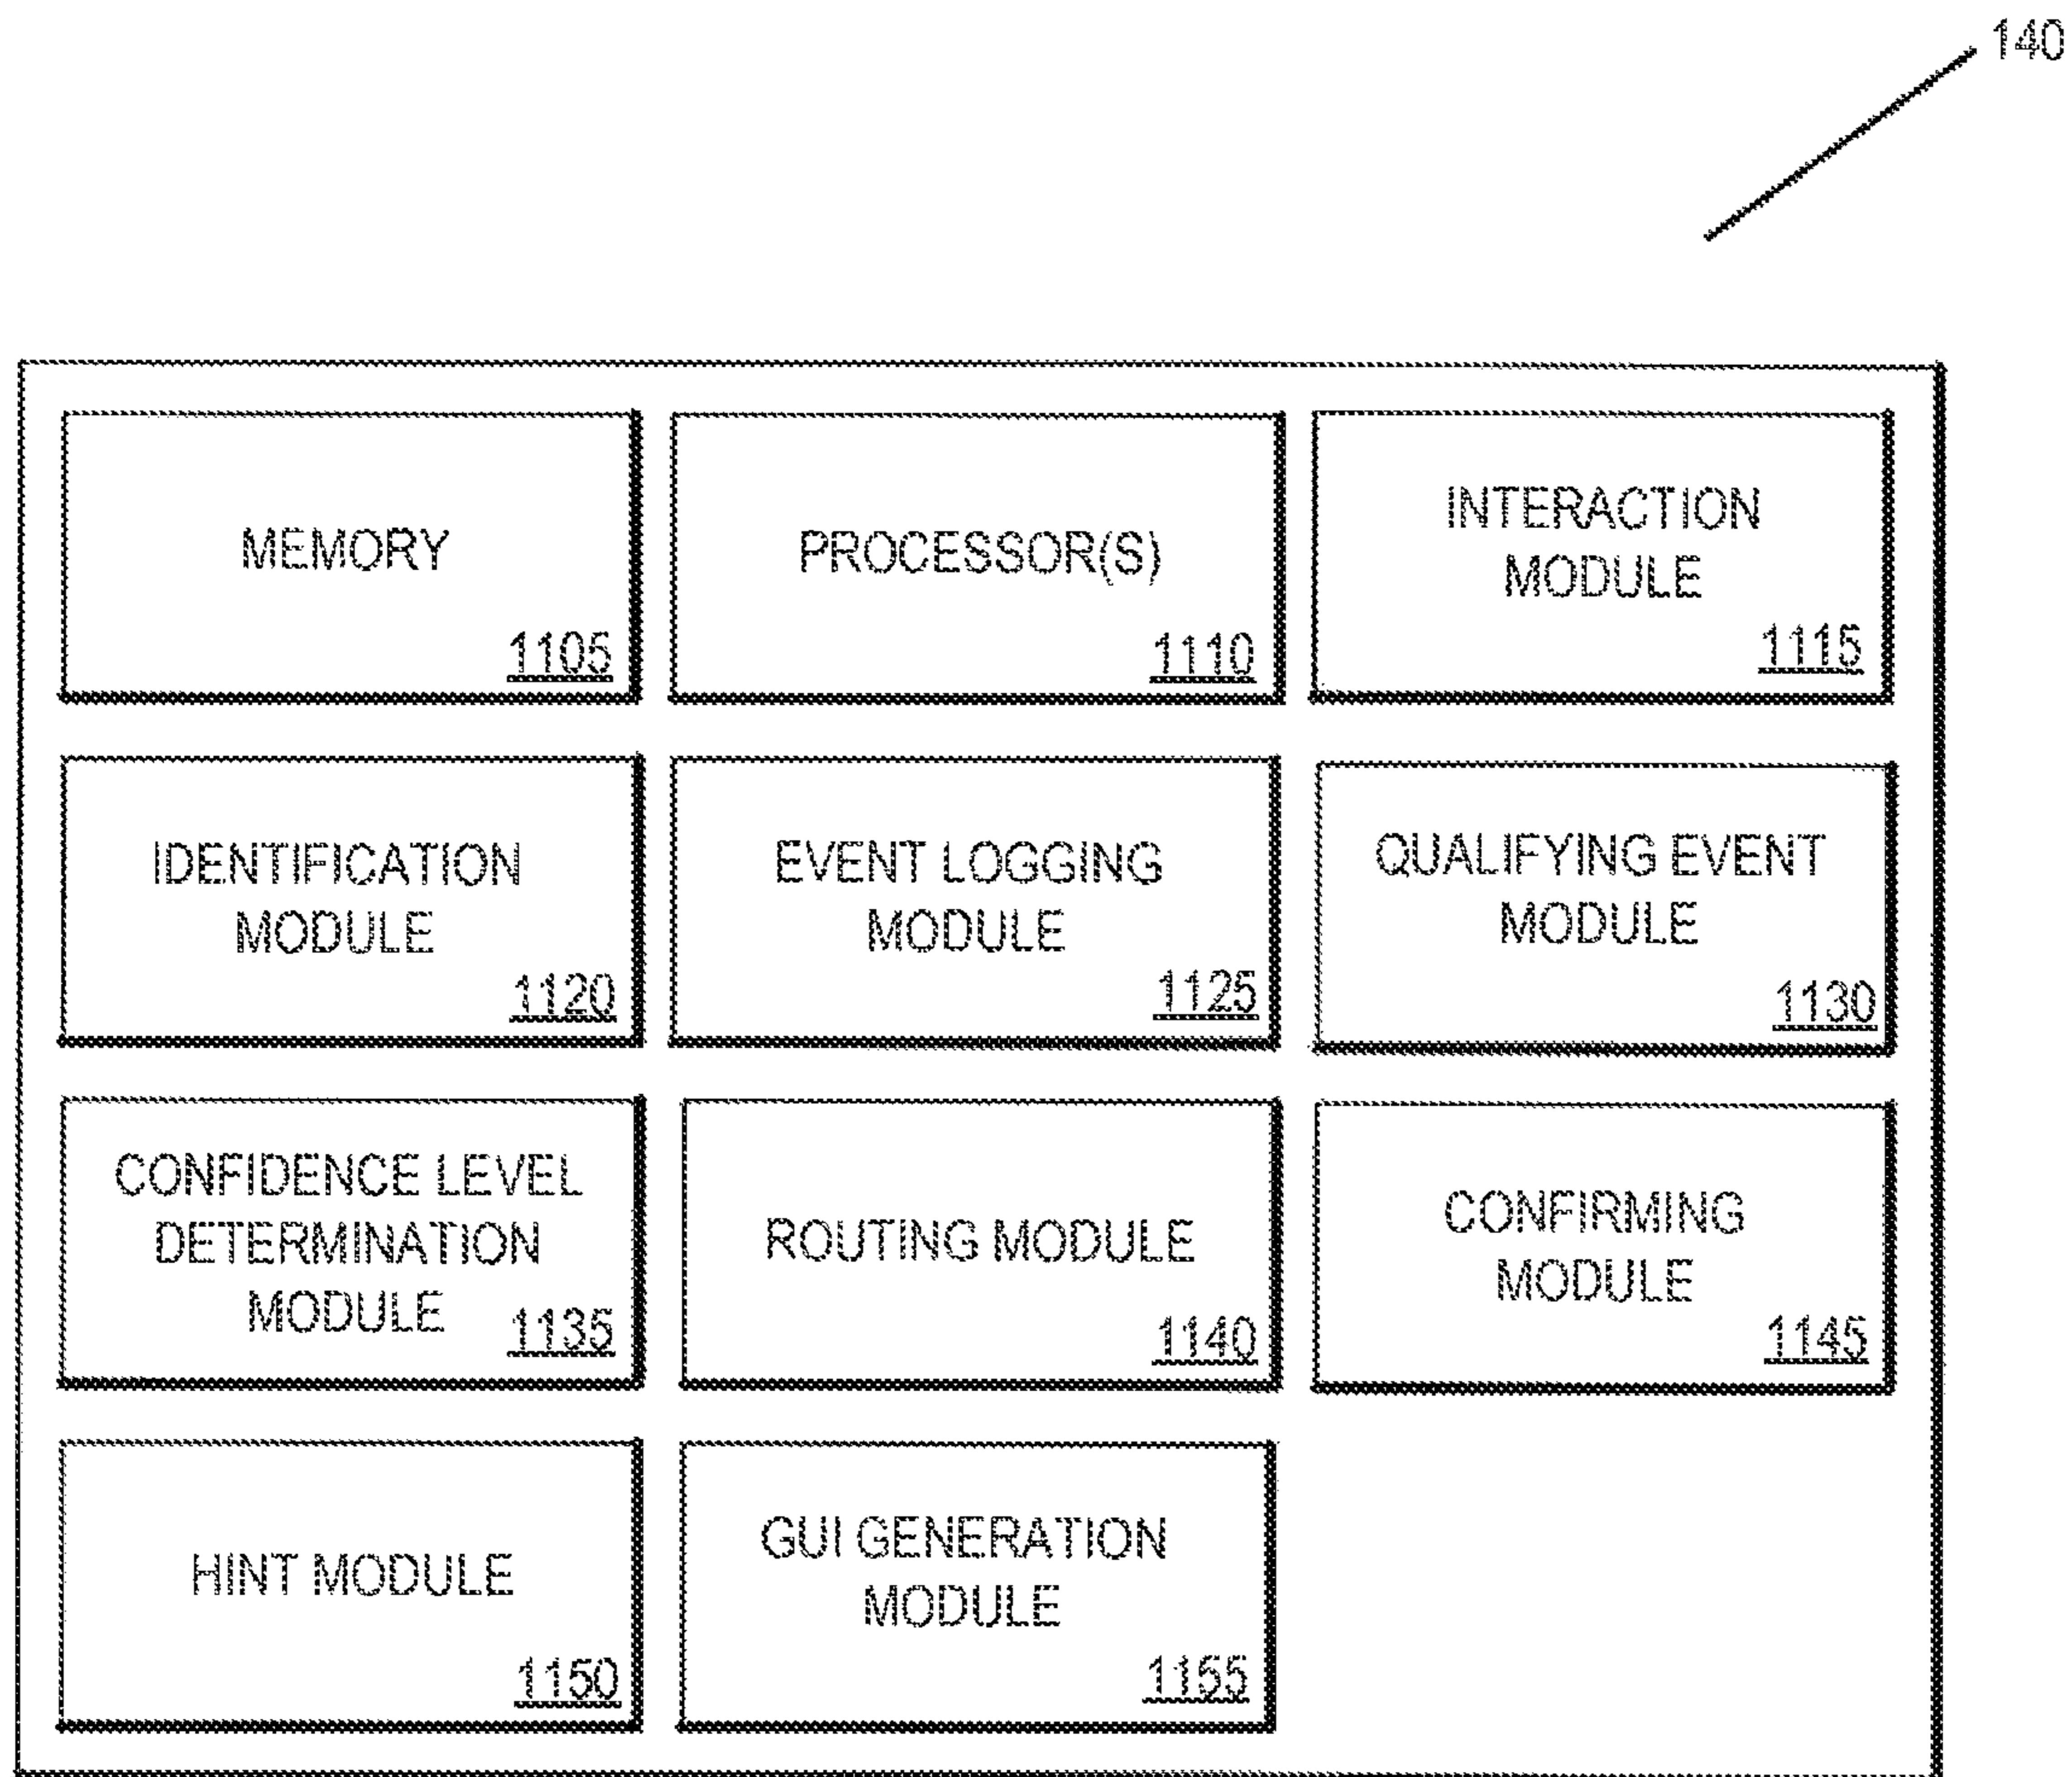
140

MEMORY
1105

PROCESSOR(S)
1110

INTERACTION MODULE
1115

IDENTIFICATION MODULE
1120

EVENT LOGGING MODULE
1125

QUALIFYING EVENT MODULE
1130

CONFIDENCE LEVEL DETERMINATION MODULE
1135

ROUTING MODULE
1140

CONFIRMING MODULE
1145

HINT MODULE
1150

GUI GENERATION MODULE
1155